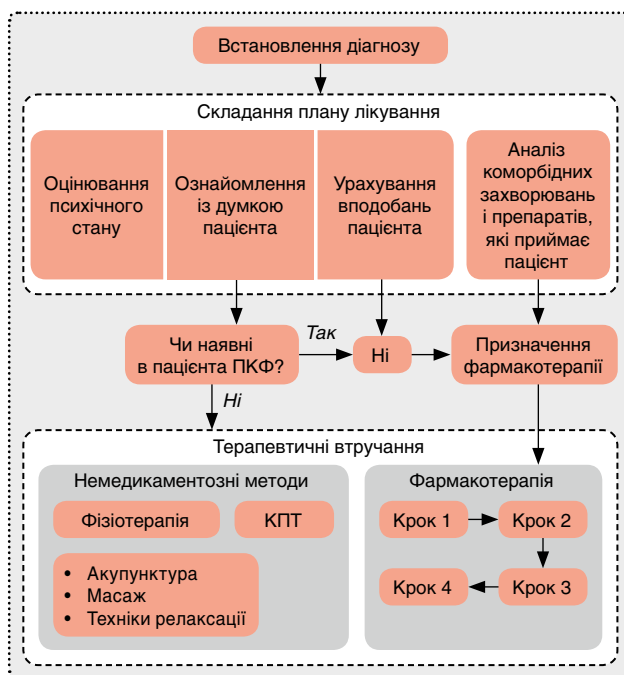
Встановлення діагнозу

Складання плану лікування

Оцінювання психічного стану

Ознайомлення із думкою пацієнта

Урахування вподобань пацієнта

Аналіз коморбідних захворювань і препаратів, які приймає пацієнт

Чи наявні в пацієнта ПКФ?

Так

Ні

Ні

Призначення фармакотерапії

Терапевтичні втручання

Немедикаментозні методи

Фізіотерапія

КПТ

• Акупунктура
• Масаж
• Техніки релаксації

Фармакотерапія

Крок 1

Крок 2

Крок 3

Крок 4